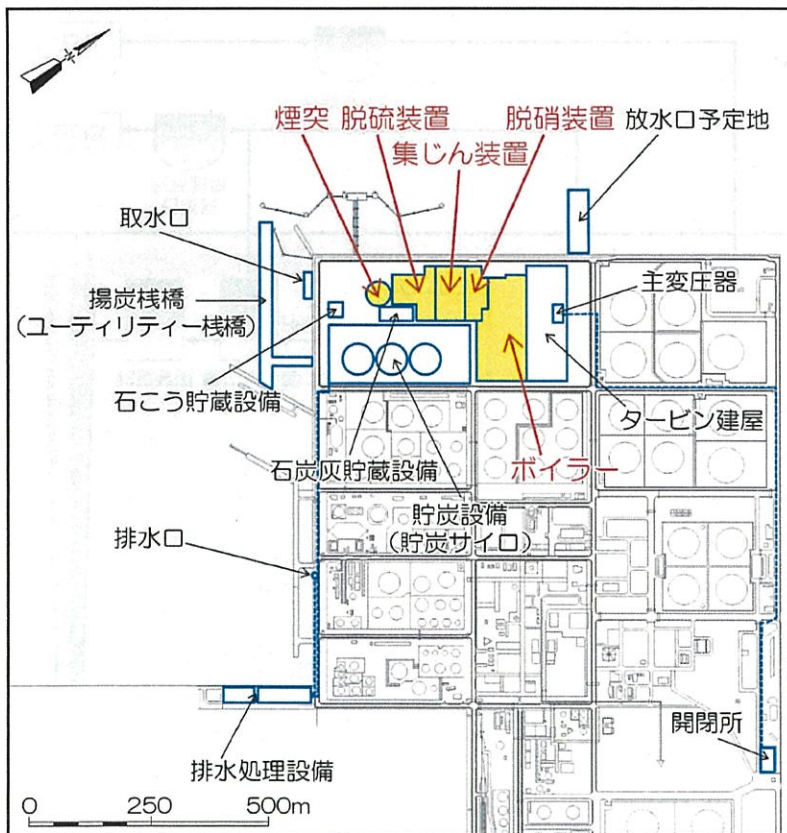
煙突 脱硫装置 脱硝装置 放水口予定地
集じん装置
取水口
主変圧器
揚炭桟橋
(ユーティリティー桟橋)
石こう貯蔵設備
タービン建屋
石炭灰貯蔵設備
ボイラー
貯炭設備
(貯炭サイロ)
排水口
開閉所
排水処理設備
0 250 500m